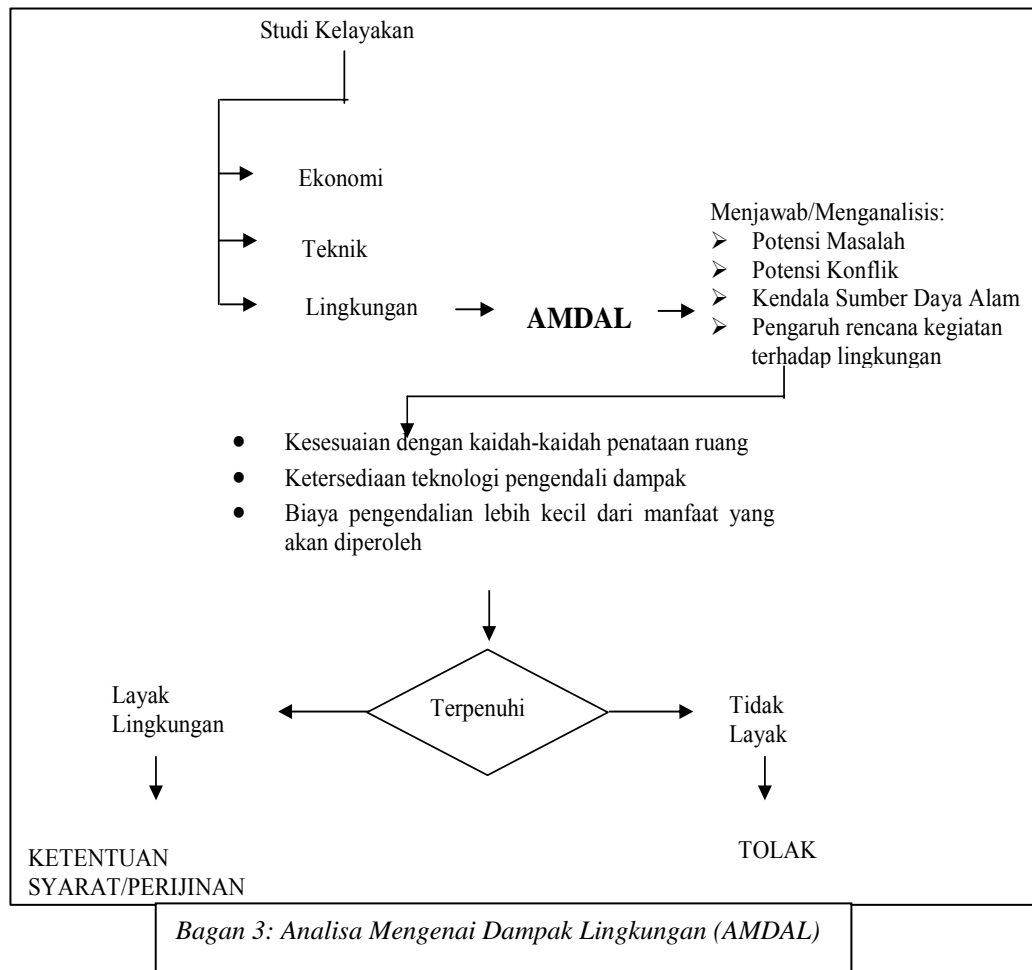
Studi Kelayakan

Ekonomi

Teknik

Lingkungan

AMDAL

Menjawab/Menganalisis:
- Potensi Masalah
- Potensi Konflik
- Kendala Sumber Daya Alam
- Pengaruh rencana kegiatan terhadap lingkungan

- Kesesuaian dengan kaidah-kaidah penataan ruang
- Ketersediaan teknologi pengendali dampak
- Biaya pengendalian lebih kecil dari manfaat yang akan diperoleh

Layak Lingkungan

Terpenuhi

Tidak Layak

KETENTUAN SYARAT/PERIJINAN

TOLAK

Bagan 3: Analisa Mengenai Dampak Lingkungan (AMDAL)